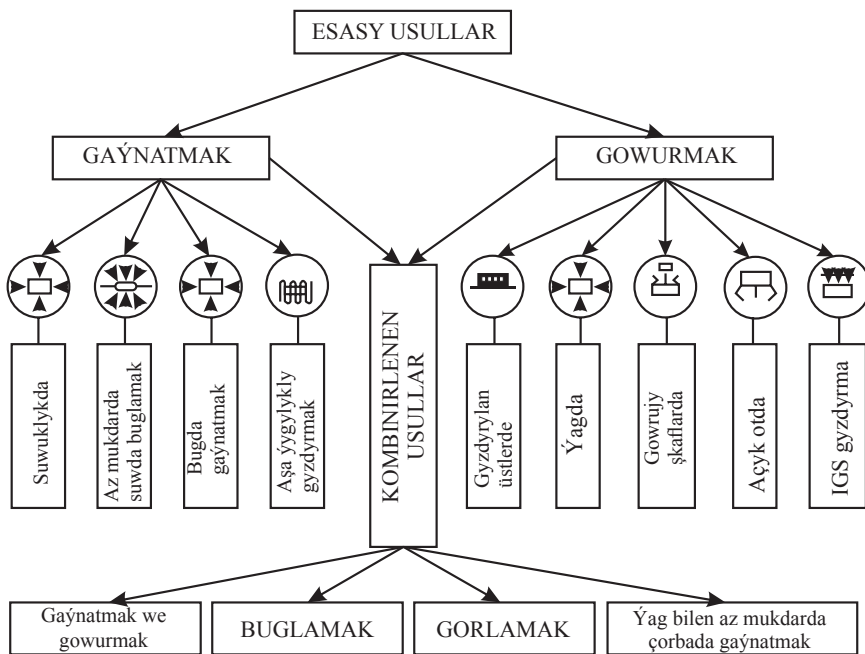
ESASY USULLAR

GAÝNATMAK

GOWURMAK

Suwuklykda

Az mukdarda suwda buglamak

Bugda gaýnatmak

Aşa ýygylykly gyzdyrmak

KOMBINIRLENEN USULLAR

Gyzdyrylan üstlerde

Ýagda

Gowrujy şkaflarda

Açyk otda

IGS gyzdyrma

Gaýnatmak we gowurmak

BUGLAMAK

GORLAMAK

Ýag bilen az mukdarda çorbada gaýnatmak